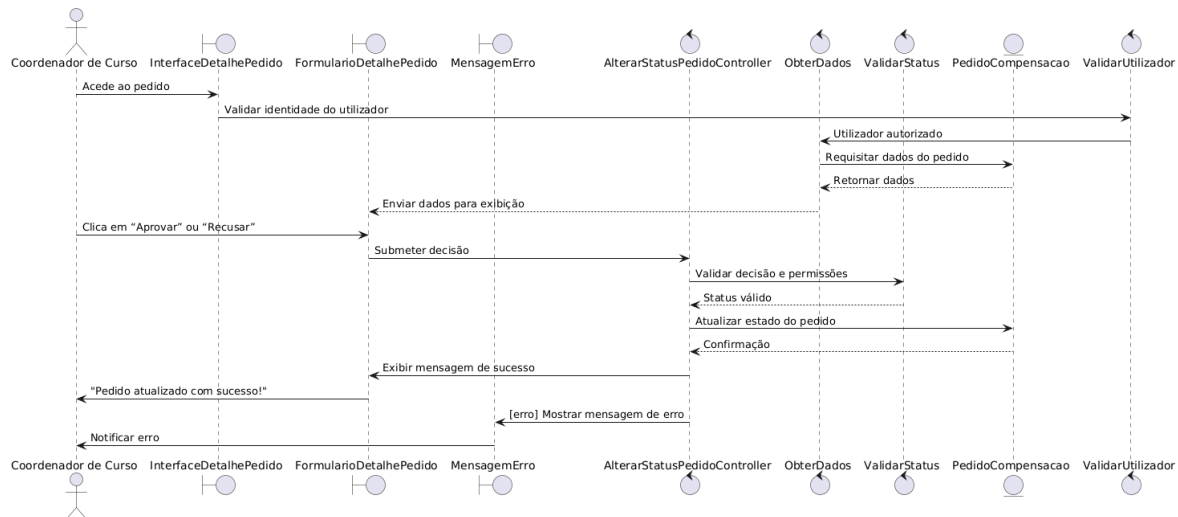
Coordenador de Curso InterfaceDetalhePedido FormularioDetalhePedido MensagemErro AlterarStatusPedidoController ObterDados ValidarStatus PedidoCompensacao ValidarUtilizador

Acede ao pedido

Validar identidade do utilizador

Utilizador autorizado

Requisitar dados do pedido

Retornar dados

Enviar dados para exibição

Clica em “Aprovar” ou “Recusar”

Submeter decisão

Validar decisão e permissões

Status válido

Atualizar estado do pedido

Confirmação

Exibir mensagem de sucesso

"Pedido atualizado com sucesso!"

[erro] Mostrar mensagem de erro

Notificar erro

Coordenador de Curso InterfaceDetalhePedido FormularioDetalhePedido MensagemErro AlterarStatusPedidoController ObterDados ValidarStatus PedidoCompensacao ValidarUtilizador